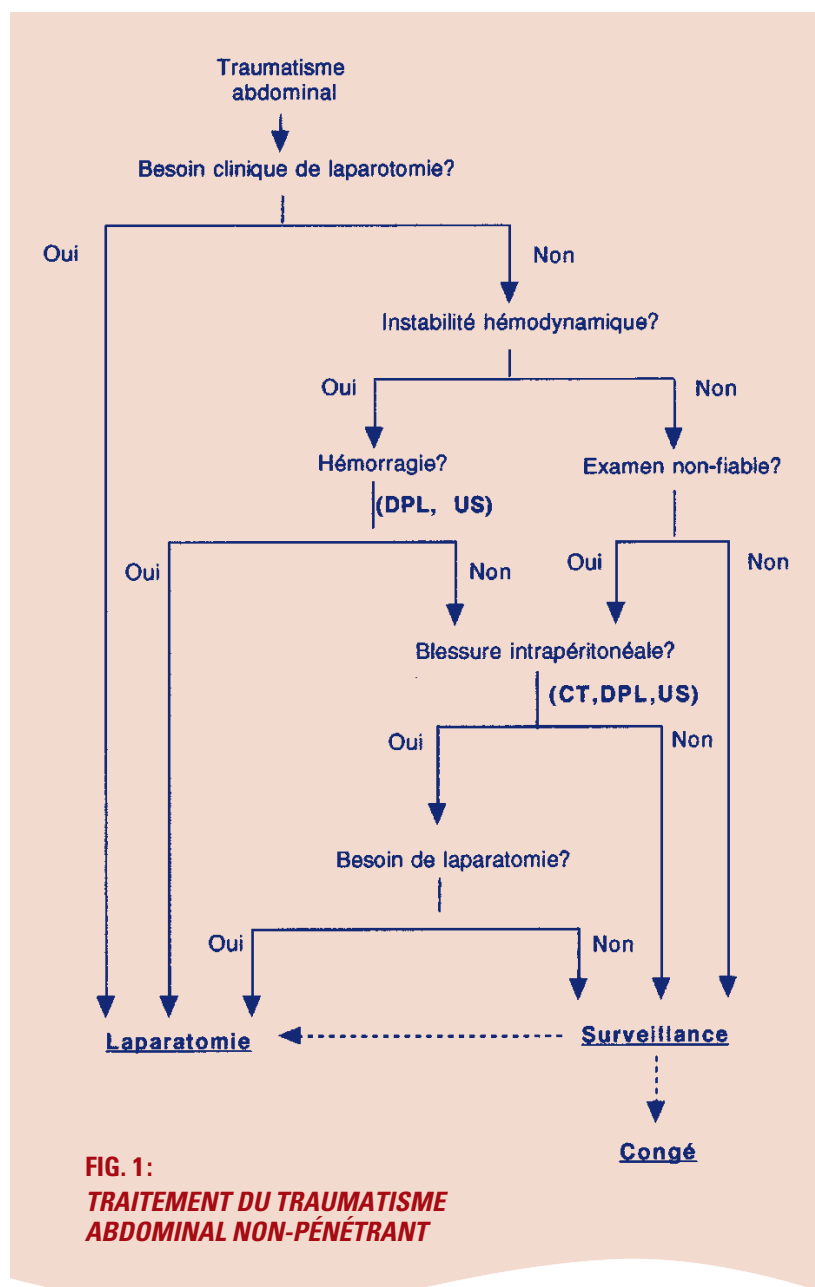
Traumatisme abdominal

Besoin clinique de laparotomie?

Oui

Non

Instabilité hémodynamique?

Oui

Non

Hémorragie?

(DPL, US)

Examen non-fiable?

Oui

Non

Oui

Non

Blessure intrapéritonéale?

(CT,DPL,US)

Oui

Non

Besoin de laparatomie?

Oui

Non

Laparatomie

Surveillance

Congé

FIG. 1:
TRAITEMENT DU TRAUMATISME ABDOMINAL NON-PÉNÉTRANT